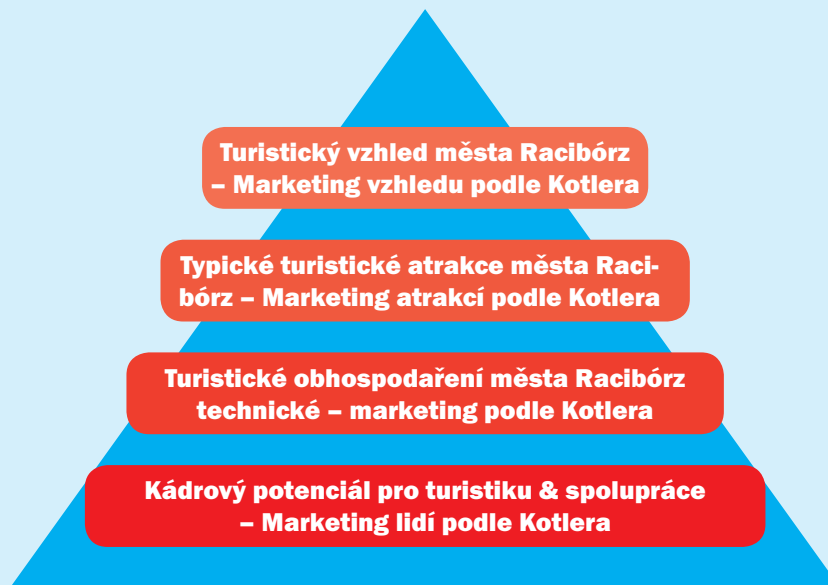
Turistický vzhled města Racibórz – Marketing vzhledu podle Kotlera

Typické turistické atrakce města Racibórz – Marketing atrakcí podle Kotlera

Turistické obhospodaření města Racibórz technické – marketing podle Kotlera

Kádrový potenciál pro turistiku & spolupráce – Marketing lidí podle Kotlera